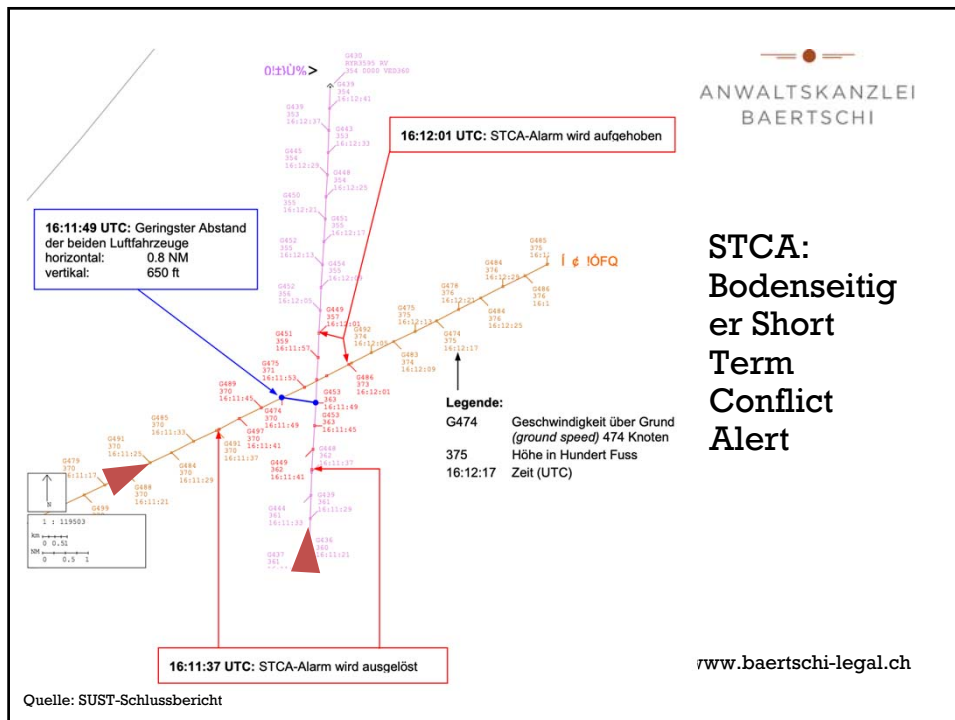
0!±\Ù%>

G430
RYR3595 RV
354 0000 VEO360

G439
354
16:12:41

G439
353
16:12:37

G443
353
16:12:33

G445
354
16:12:29

G448
354
16:12:25

G450
355
16:12:21

G451
355
16:12:17

G452
355
16:12:13

G454
355
16:12:09

G452
356
16:12:05

G449
357
16:12:01

G451
359
16:11:57

G475
371
16:11:53

G489
370
16:11:45

G474
370
16:11:49

G453
363
16:11:49

G453
363
16:11:45

G497
370
16:11:41

G491
370
16:11:37

G495
370
16:11:33

G491
370
16:11:25

G479
370
16:11:17

G484
370
16:11:29

G488
370
16:11:21

G499

G449
362
16:11:41

G448
362
16:11:37

G439
361
16:11:29

G444
361
16:11:33

G436
360
16:11:21

G437
361

G492
374
16:12:05

G486
373
16:12:01

G483
374
16:12:09

G475
375
16:12:13

G474
375
16:12:17

G478
376
16:12:21

G484
376
16:12:25

G484
376
16:12:29

G486
376
16:1

G485
375
16:1

Í ¢ !ÒFQ

16:12:01 UTC: STCA-Alarm wird aufgehoben

16:11:49 UTC: Geringster Abstand der beiden Luftfahrzeuge
horizontal: 0.8 NM
vertikal: 650 ft

Legende:
G474 Geschwindigkeit über Grund (ground speed) 474 Knoten
375 Höhe in Hundert Fuss
16:12:17 Zeit (UTC)

16:11:37 UTC: STCA-Alarm wird ausgelöst

N
1 : 119503
km
0 0.51
NM
0 0.5 1

ANWALTSKANZLEI
BAERTSCHI

STCA: Bodenseitiger Short Term Conflict Alert

www.baertschi-legal.ch

Quelle: SUST-Schlussbericht